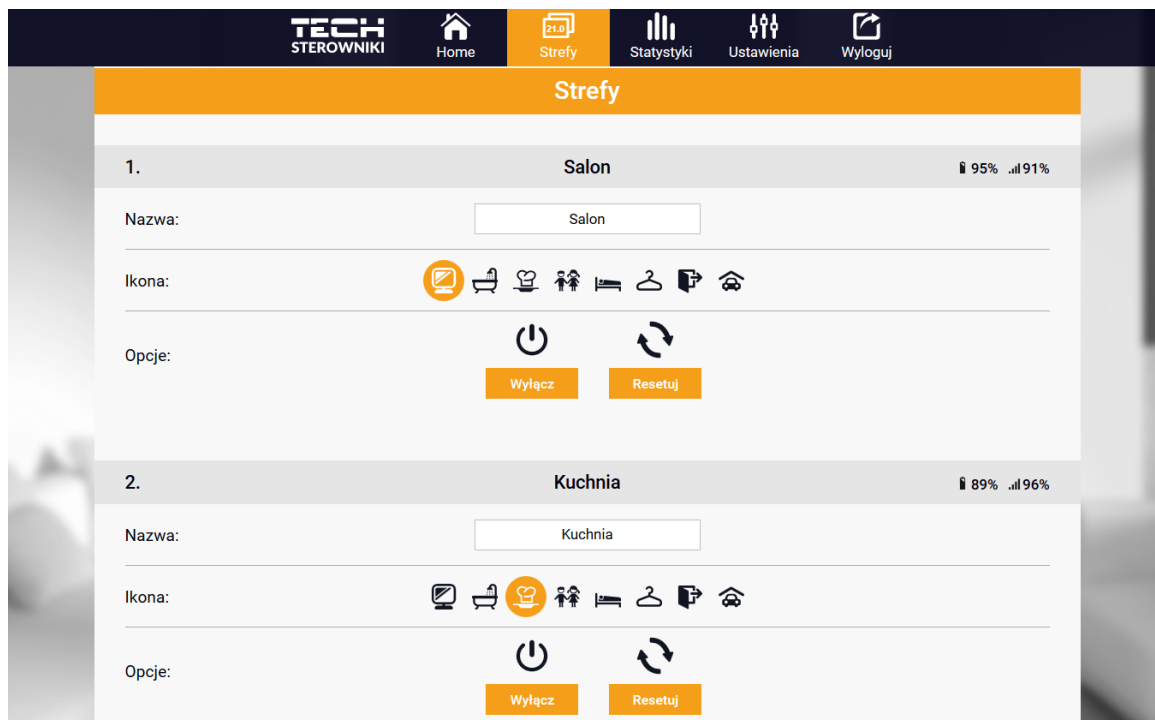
TECH STEROWNIKI

Home

21.0 Strefy

Statystyki

Ustawienia

Wyloguj

Strefy

1. Salon 95% 91%

Nazwa: Salon

Ikona:

Opcje:

Wyłącz

Resetuj

2. Kuchnia 89% 96%

Nazwa: Kuchnia

Ikona:

Opcje:

Wyłącz

Resetuj